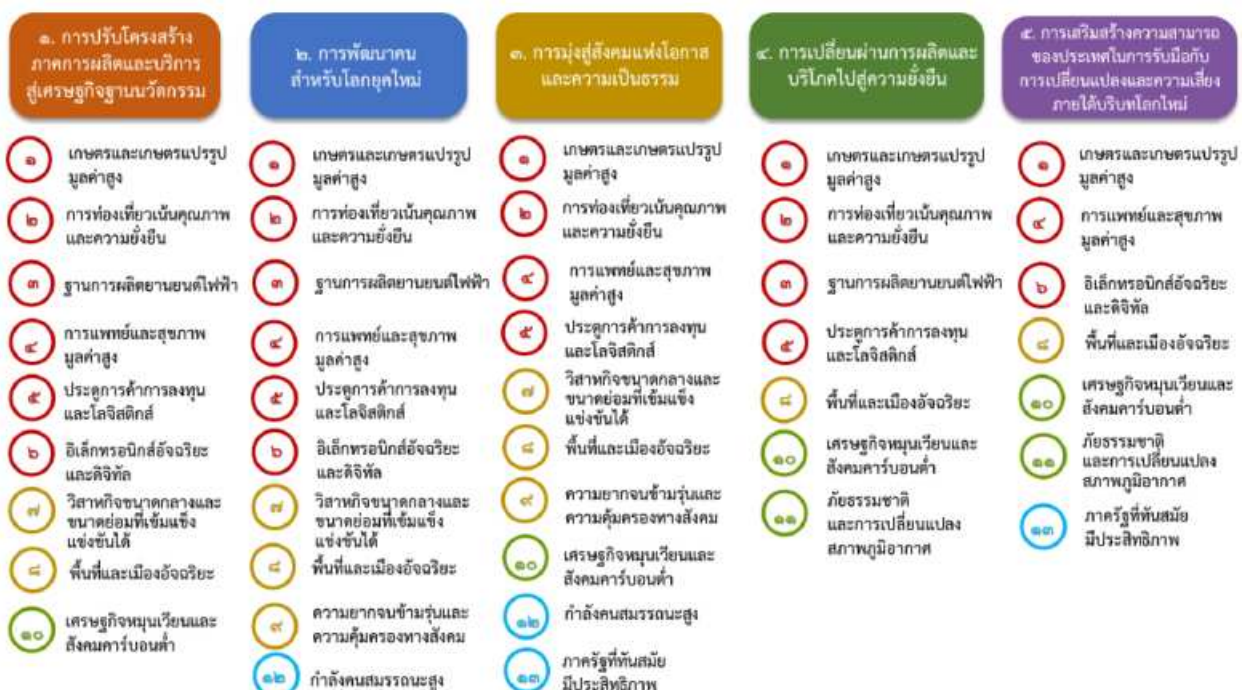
๑. การปรับโครงสร้างภาคการผลิตและบริการสู่เศรษฐกิจฐานนวัตกรรม

๑ เกษตรและเกษตรแปรรูปมูลค่าสูง
๒ การท่องเที่ยวเน้นคุณภาพและความยั่งยืน
๓ ฐานการผลิตยานยนต์ไฟฟ้า
๔ การแพทย์และสุขภาพมูลค่าสูง
๕ ประตูการค้าการลงทุนและโลจิสติกส์
๖ อิเล็กทรอนิกส์อัจฉริยะและดิจิทัล
๗ วิสาหกิจขนาดกลางและขนาดย่อมที่เข้มแข็ง แข่งขันได้
๘ พื้นที่และเมืองอัจฉริยะ
๑๐ เศรษฐกิจหมุนเวียนและสังคมคาร์บอนต่ำ

๒. การพัฒนาคนสำหรับโลกยุคใหม่

๑ เกษตรและเกษตรแปรรูปมูลค่าสูง
๒ การท่องเที่ยวเน้นคุณภาพและความยั่งยืน
๓ ฐานการผลิตยานยนต์ไฟฟ้า
๔ การแพทย์และสุขภาพมูลค่าสูง
๕ ประตูการค้าการลงทุนและโลจิสติกส์
๖ อิเล็กทรอนิกส์อัจฉริยะและดิจิทัล
๗ วิสาหกิจขนาดกลางและขนาดย่อมที่เข้มแข็ง แข่งขันได้
๘ พื้นที่และเมืองอัจฉริยะ
๙ ความยากจนข้ามรุ่นและความคุ้มครองทางสังคม
๑๒ กำลังคนสมรรถนะสูง

๓. การมุ่งสู่สังคมแห่งโอกาสและความเป็นธรรม

๑ เกษตรและเกษตรแปรรูปมูลค่าสูง
๒ การท่องเที่ยวเน้นคุณภาพและความยั่งยืน
๔ การแพทย์และสุขภาพมูลค่าสูง
๕ ประตูการค้าการลงทุนและโลจิสติกส์
๗ วิสาหกิจขนาดกลางและขนาดย่อมที่เข้มแข็ง แข่งขันได้
๘ พื้นที่และเมืองอัจฉริยะ
๙ ความยากจนข้ามรุ่นและความคุ้มครองทางสังคม
๑๐ เศรษฐกิจหมุนเวียนและสังคมคาร์บอนต่ำ
๑๒ กำลังคนสมรรถนะสูง
๑๓ ภาครัฐที่ทันสมัยมีประสิทธิภาพ

๔. การเปลี่ยนผ่านการผลิตและบริโภคไปสู่ความยั่งยืน

๑ เกษตรและเกษตรแปรรูปมูลค่าสูง
๒ การท่องเที่ยวเน้นคุณภาพและความยั่งยืน
๓ ฐานการผลิตยานยนต์ไฟฟ้า
๕ ประตูการค้าการลงทุนและโลจิสติกส์
๘ พื้นที่และเมืองอัจฉริยะ
๑๐ เศรษฐกิจหมุนเวียนและสังคมคาร์บอนต่ำ
๑๑ ภัยธรรมชาติและการเปลี่ยนแปลงสภาพภูมิอากาศ

๕. การเสริมสร้างความสามารถของประเทศในการรับมือกับการเปลี่ยนแปลงและความเสี่ยงภายใต้บริบทโลกใหม่

๑ เกษตรและเกษตรแปรรูปมูลค่าสูง
๔ การแพทย์และสุขภาพมูลค่าสูง
๖ อิเล็กทรอนิกส์อัจฉริยะและดิจิทัล
๘ พื้นที่และเมืองอัจฉริยะ
๑๐ เศรษฐกิจหมุนเวียนและสังคมคาร์บอนต่ำ
๑๑ ภัยธรรมชาติและการเปลี่ยนแปลงสภาพภูมิอากาศ
๑๓ ภาครัฐที่ทันสมัยมีประสิทธิภาพ